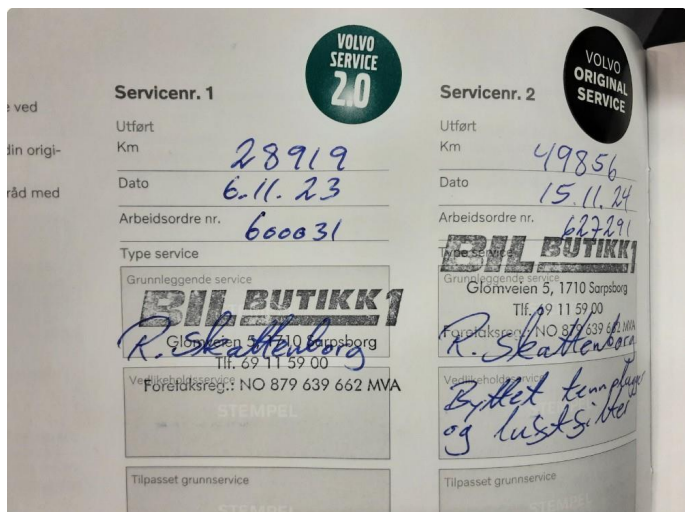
e ved

din origi-

råd med

Servicenr. 1

VOLVO SERVICE 2.0

Utført

Km 28919

Dato 6.11.23

Arbeidsordre nr. 600031

Type service

Grunnleggende service

BIL BUTIKK1

Glomveien 5, 1710 Sarpsborg

Tlf. 69 11 59 00

Foretaksreg.: NO 879 639 662 MVA

R. Skattenborg

Vedlikeholdsservice

STEMPEL

Tilpasset grunnservice

Servicenr. 2

VOLVO ORIGINAL SERVICE

Utført

Km 49856

Dato 15.11.24

Arbeidsordre nr. 627291

Type service

BIL BUTIKK1

Grunnleggende service

Glomveien 5, 1710 Sarpsborg

Tlf. 69 11 59 00

Foretaksreg.: NO 879 639 662 MVA

R. Skattenborg

Vedlikeholdsservice

Byttet tennplugger og luftfilter

Tilpasset grunnservice

STEMPEL